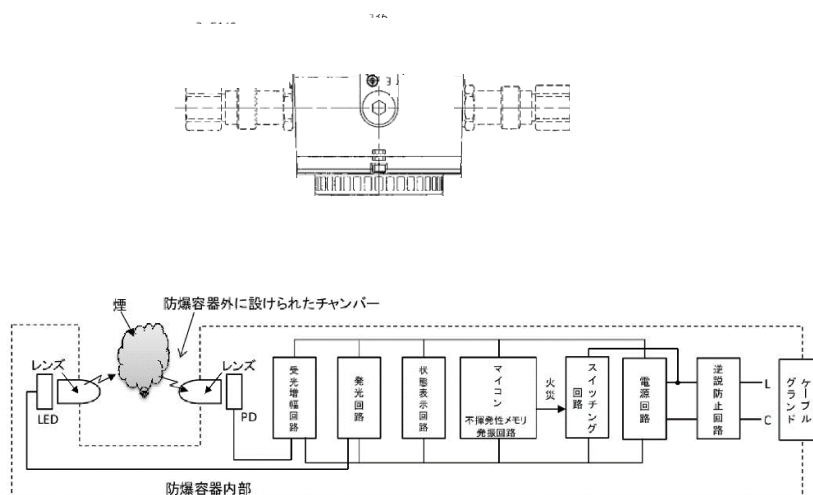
煙
防爆容器外に設けられたチャンバー

レンズ
LED
レンズ
PD
受光増幅回路
発光回路
状態表示回路
マイコン
不揮発性メモリ
発振回路
火災
スイッチング回路
電源回路
逆説防止回路
L
C
ケーブルグランド

防爆容器内部